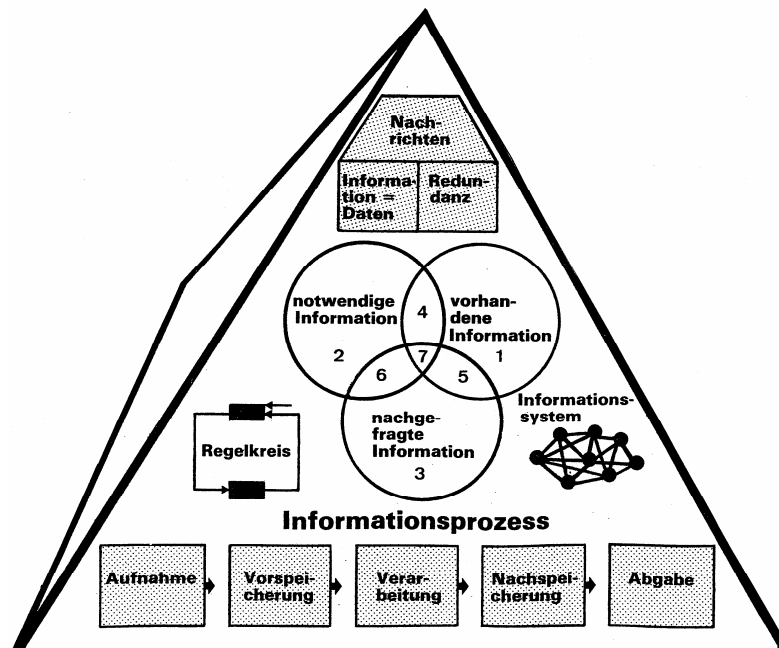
Nachrichten

Information = Daten

Redundanz

notwendige Information

vorhandene Information

4

2

7

1

6

5

nachgefragte Information

3

Informationssystem

Regelkreis

Informationsprozess

Aufnahme

Vorspeicherung

Verarbeitung

Nachspeicherung

Abgabe